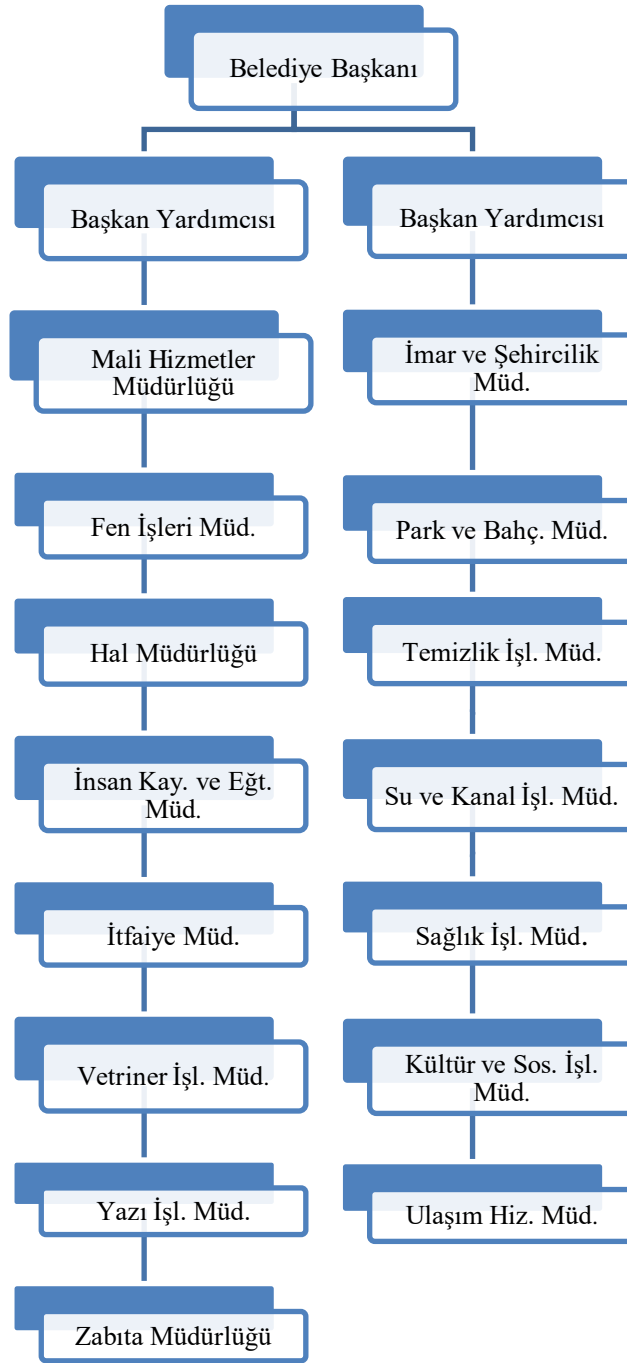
Belediye Başkanı

Başkan Yardımcısı

Mali Hizmetler Müdürlüğü

Fen İşleri Müd.

Hal Müdürlüğü

İnsan Kay. ve Eğt. Müd.

İtfaiye Müd.

Vetriner İşl. Müd.

Yazı İşl. Müd.

Zabıta Müdürlüğü

Başkan Yardımcısı

İmar ve Şehircilik Müd.

Park ve Bahç. Müd.

Temizlik İşl. Müd.

Su ve Kanal İşl. Müd.

Sağlık İşl. Müd.

Kültür ve Sos. İşl. Müd.

Ulaşım Hiz. Müd.